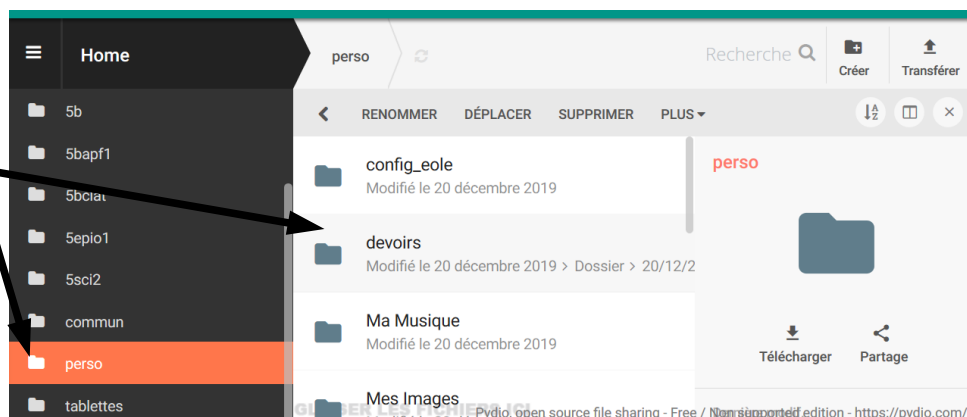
Home

5b
5bapf1
5bclat
5epio1
5sci2
commun
perso
tablettes

perso

Recherche

Créer

Transférer

RENOMMER DÉPLACER SUPPRIMER PLUS

config_eole
Modifié le 20 décembre 2019

devoirs
Modifié le 20 décembre 2019 > Dossier > 20/12/2

Ma Musique
Modifié le 20 décembre 2019

Mes Images

perso

Télécharger

Partage

GLISSER LES FICHIERS ICI
Pydio, open source file sharing - Free / Non supported edition - https://pydio.com/